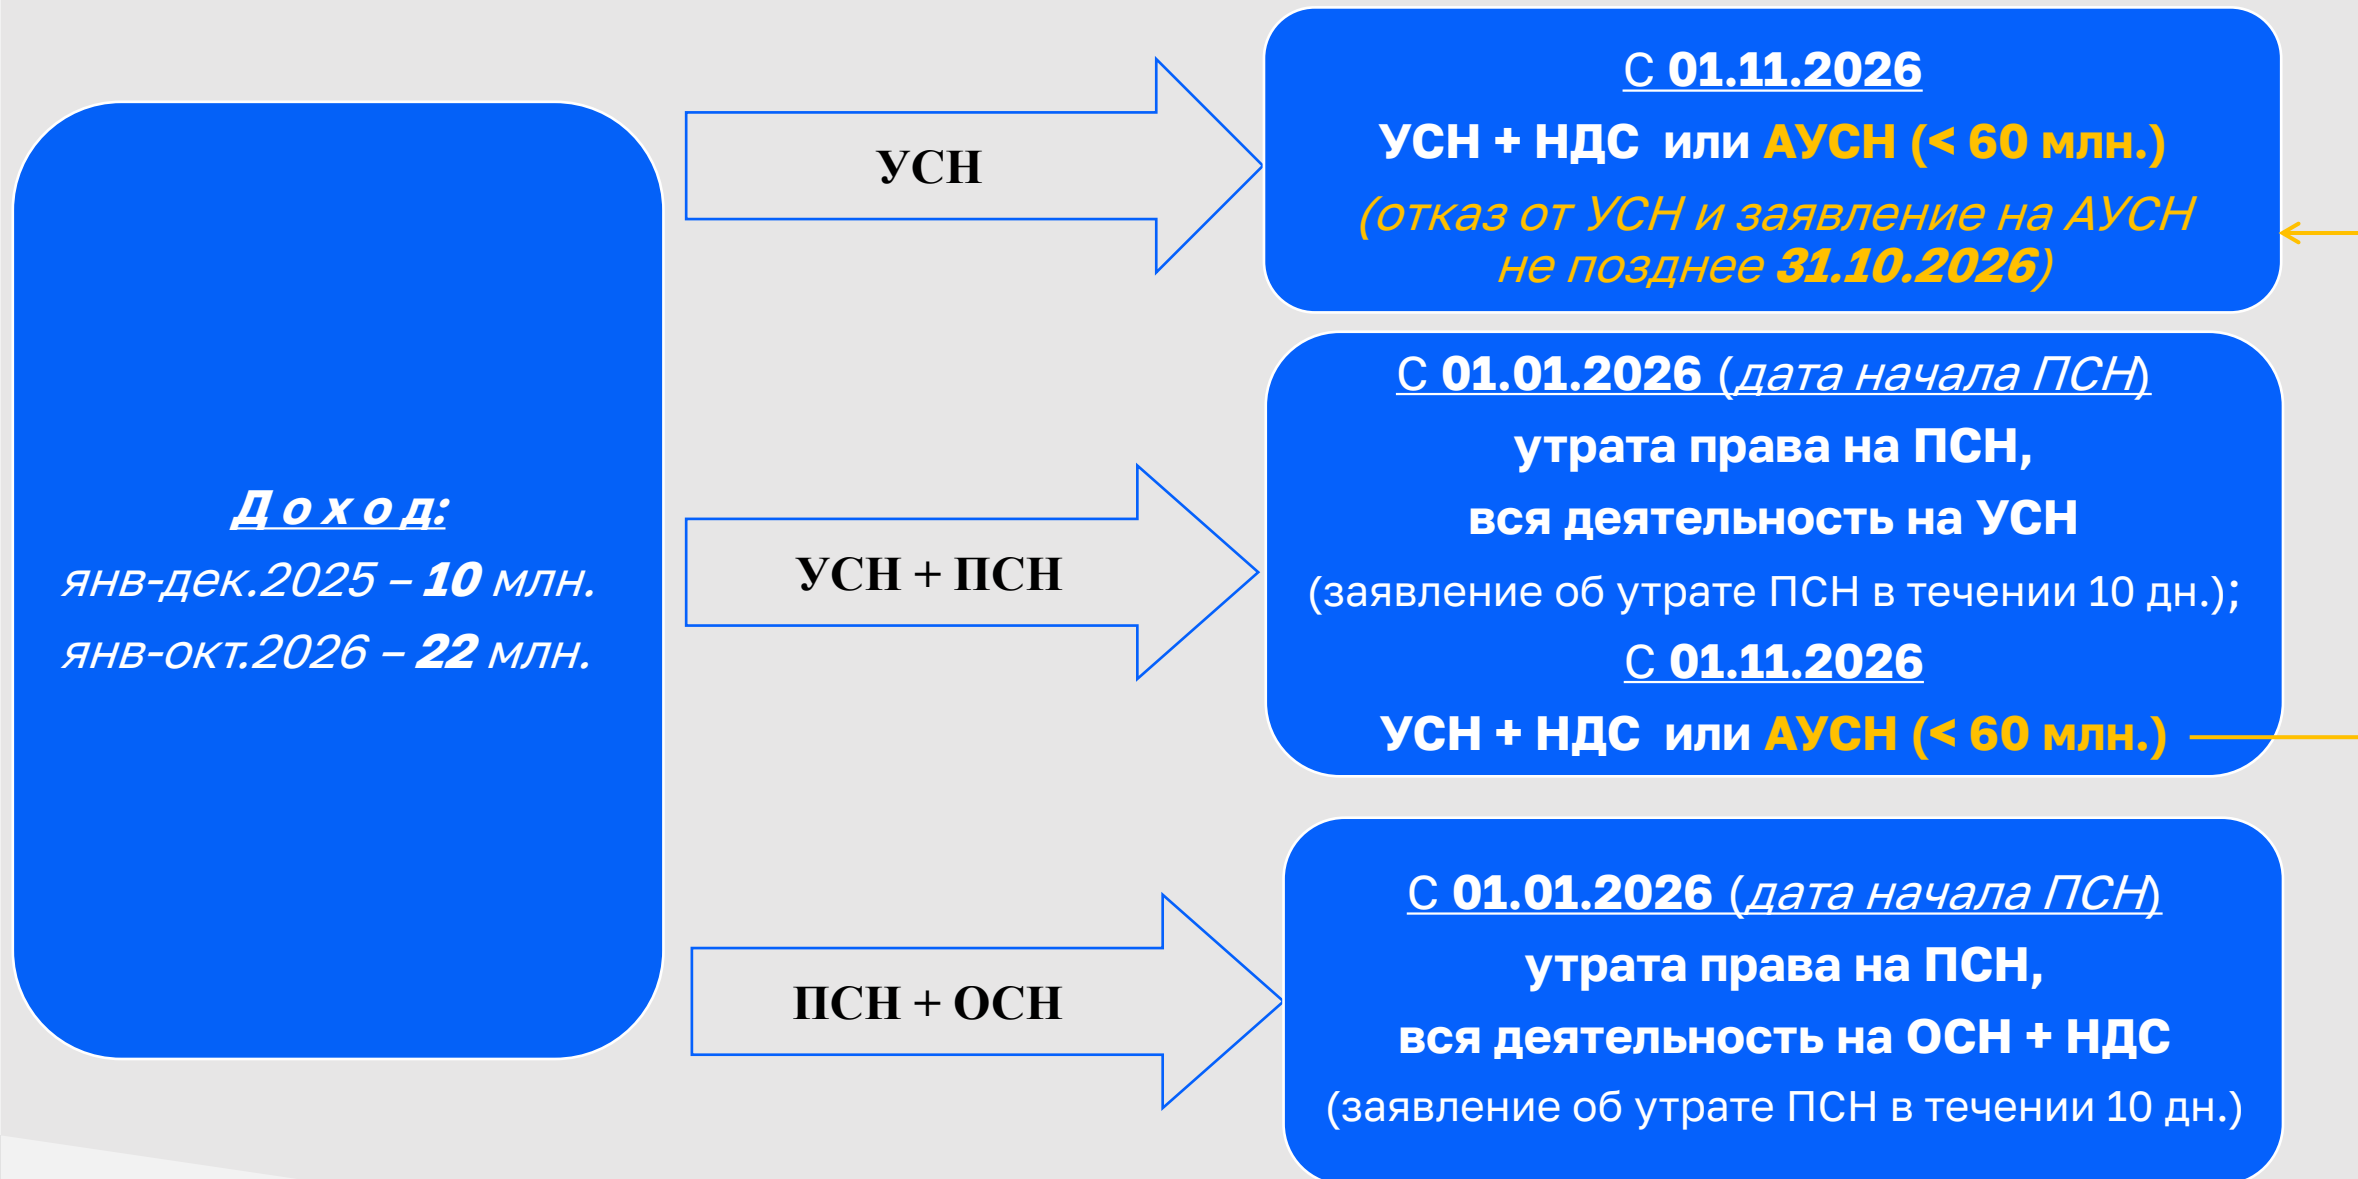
Доход:
янв-дек.2025 – 10 млн.
янв-окт.2026 – 22 млн.

УСН

С 01.11.2026
УСН + НДС или АУСН (< 60 млн.)
(отказ от УСН и заявление на АУСН не позднее 31.10.2026)

УСН + ПСН

С 01.01.2026 (дата начала ПСН)
утрата права на ПСН,
вся деятельность на УСН
(заявление об утрате ПСН в течении 10 дн.);
С 01.11.2026
УСН + НДС или АУСН (< 60 млн.)

ПСН + ОСН

С 01.01.2026 (дата начала ПСН)
утрата права на ПСН,
вся деятельность на ОСН + НДС
(заявление об утрате ПСН в течении 10 дн.)